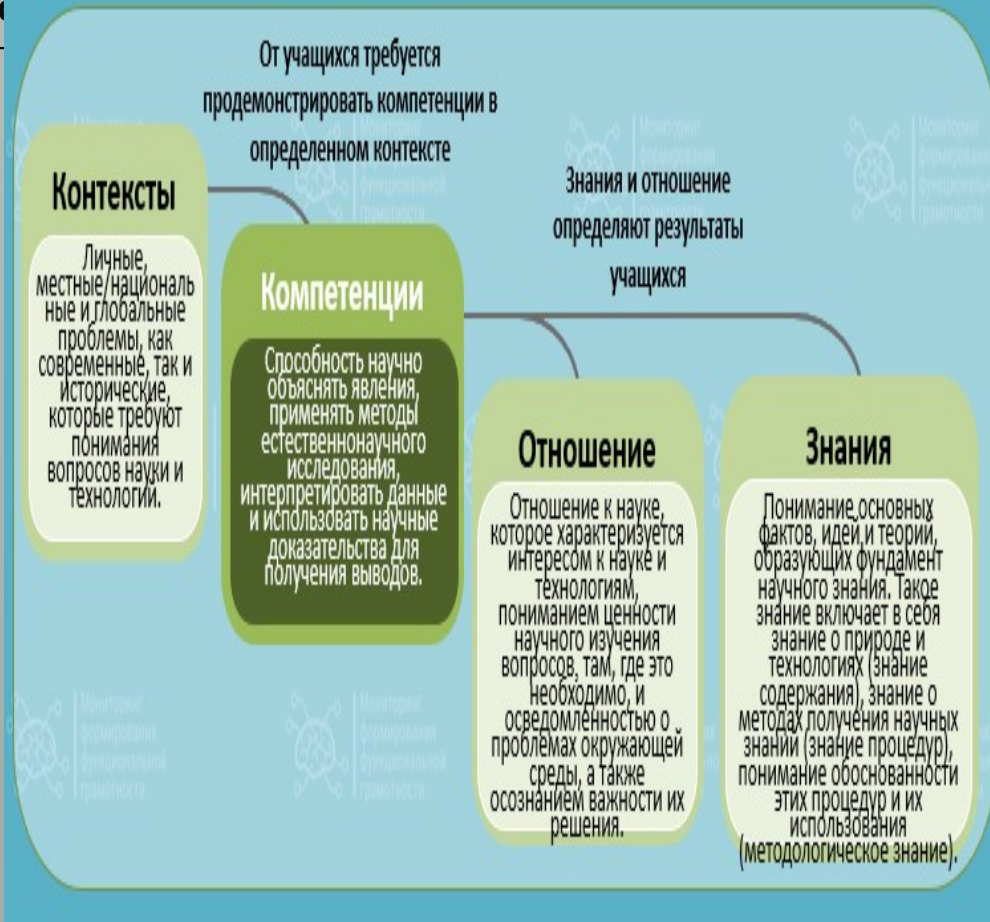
От учащихся требуется продемонстрировать компетенции в определенном контексте

Контексты

Личные, местные/национальные и глобальные проблемы, как современные, так и исторические, которые требуют понимания вопросов науки и технологии.

Компетенции

Способность научно объяснять явления, применять методы естественнонаучного исследования, интерпретировать данные и использовать научные доказательства для получения выводов.

Знания и отношение определяют результаты учащихся

Отношение

Отношение к науке, которое характеризуется интересом к науке и технологиям, пониманием ценности научного изучения вопросов, там, где это необходимо, и осведомленностью о проблемах окружающей среды, а также осознанием важности их решения.

Знания

Понимание основных фактов, идей и теорий, образующих фундамент научного знания. Такое знание включает в себя знание о природе и технологиях (знание содержания), знание о методах получения научных знаний (знание процедур), понимание обоснованности этих процедур и их использования (методологическое знание).

Мониторинг формирования функциональной грамотности

Мониторинг формирования функциональной грамотности

Мониторинг формирования функциональной грамотности